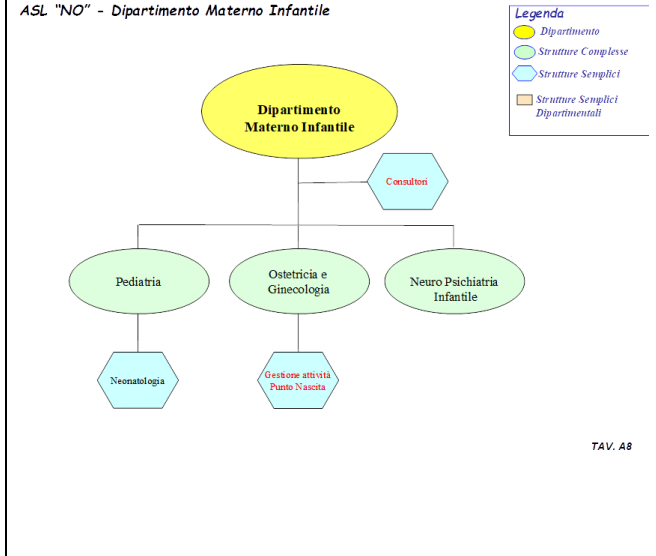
ASL "NO" - Dipartimento Materno Infantile

Legenda
Dipartimento
Strutture Complesse
Strutture Semplici
Strutture Semplici Dipartimentali

Dipartimento Materno Infantile

Consultori

Pediatria

Ostetricia e Ginecologia

Neuro Psichiatria Infantile

Neonatologia

Gestione attività Punto Nascita

TAV. A8